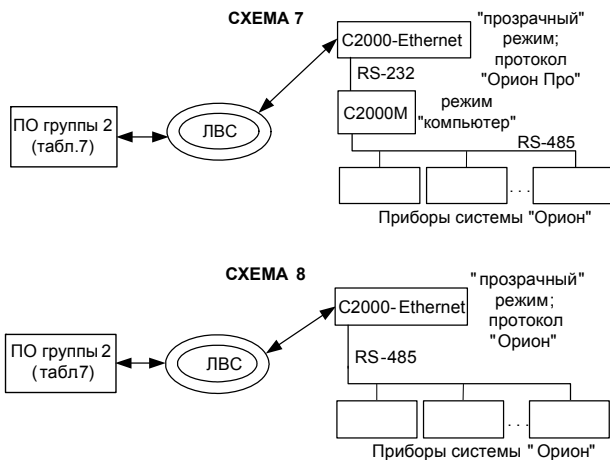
СХЕМА 7

C2000-Ethernet

"прозрачный" режим; протокол "Орион Про"

RS-232

ПО группы 2 (табл.7)

ЛВС

С2000М

режим "компьютер"

RS-485

. . .

Приборы системы "Орион"

СХЕМА 8

C2000-Ethernet

"прозрачный" режим; протокол "Орион"

RS-485

ПО группы 2 (табл7)

ЛВС

. . .

Приборы системы "Орион"